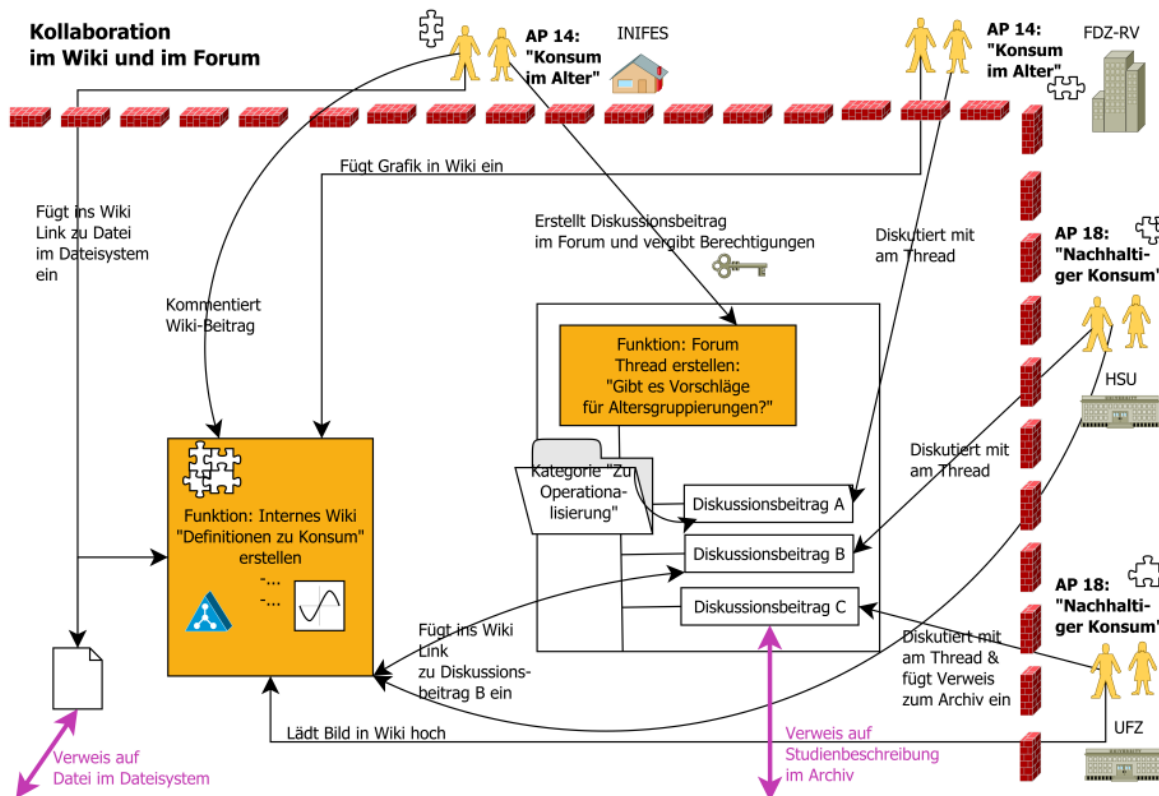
Kollaboration im Wiki und im Forum

AP 14: "Konsum im Alter"

INIFES

AP 14: "Konsum im Alter"

FDZ-RV

Fügt Grafik in Wiki ein

Fügt ins Wiki Link zu Datei im Dateisystem ein

Erstellt Diskussionsbeitrag im Forum und vergibt Berechtigungen

Diskutiert mit am Thread

AP 18: "Nachhaltiger Konsum"

Kommentiert Wiki-Beitrag

Funktion: Forum Thread erstellen: "Gibt es Vorschläge für Altersgruppierungen?"

HSU

Diskutiert mit am Thread

Kategorie "Zu Operationalisierung"

Diskussionsbeitrag A

Diskussionsbeitrag B

Diskussionsbeitrag C

Funktion: Internes Wiki "Definitionen zu Konsum" erstellen

-...
-...

AP 18: "Nachhaltiger Konsum"

Fügt ins Wiki Link zu Diskussionsbeitrag B ein

Diskutiert mit am Thread & fügt Verweis zum Archiv ein

Lädt Bild in Wiki hoch

UFZ

Verweis auf Datei im Dateisystem

Verweis auf Studienbeschreibung im Archiv